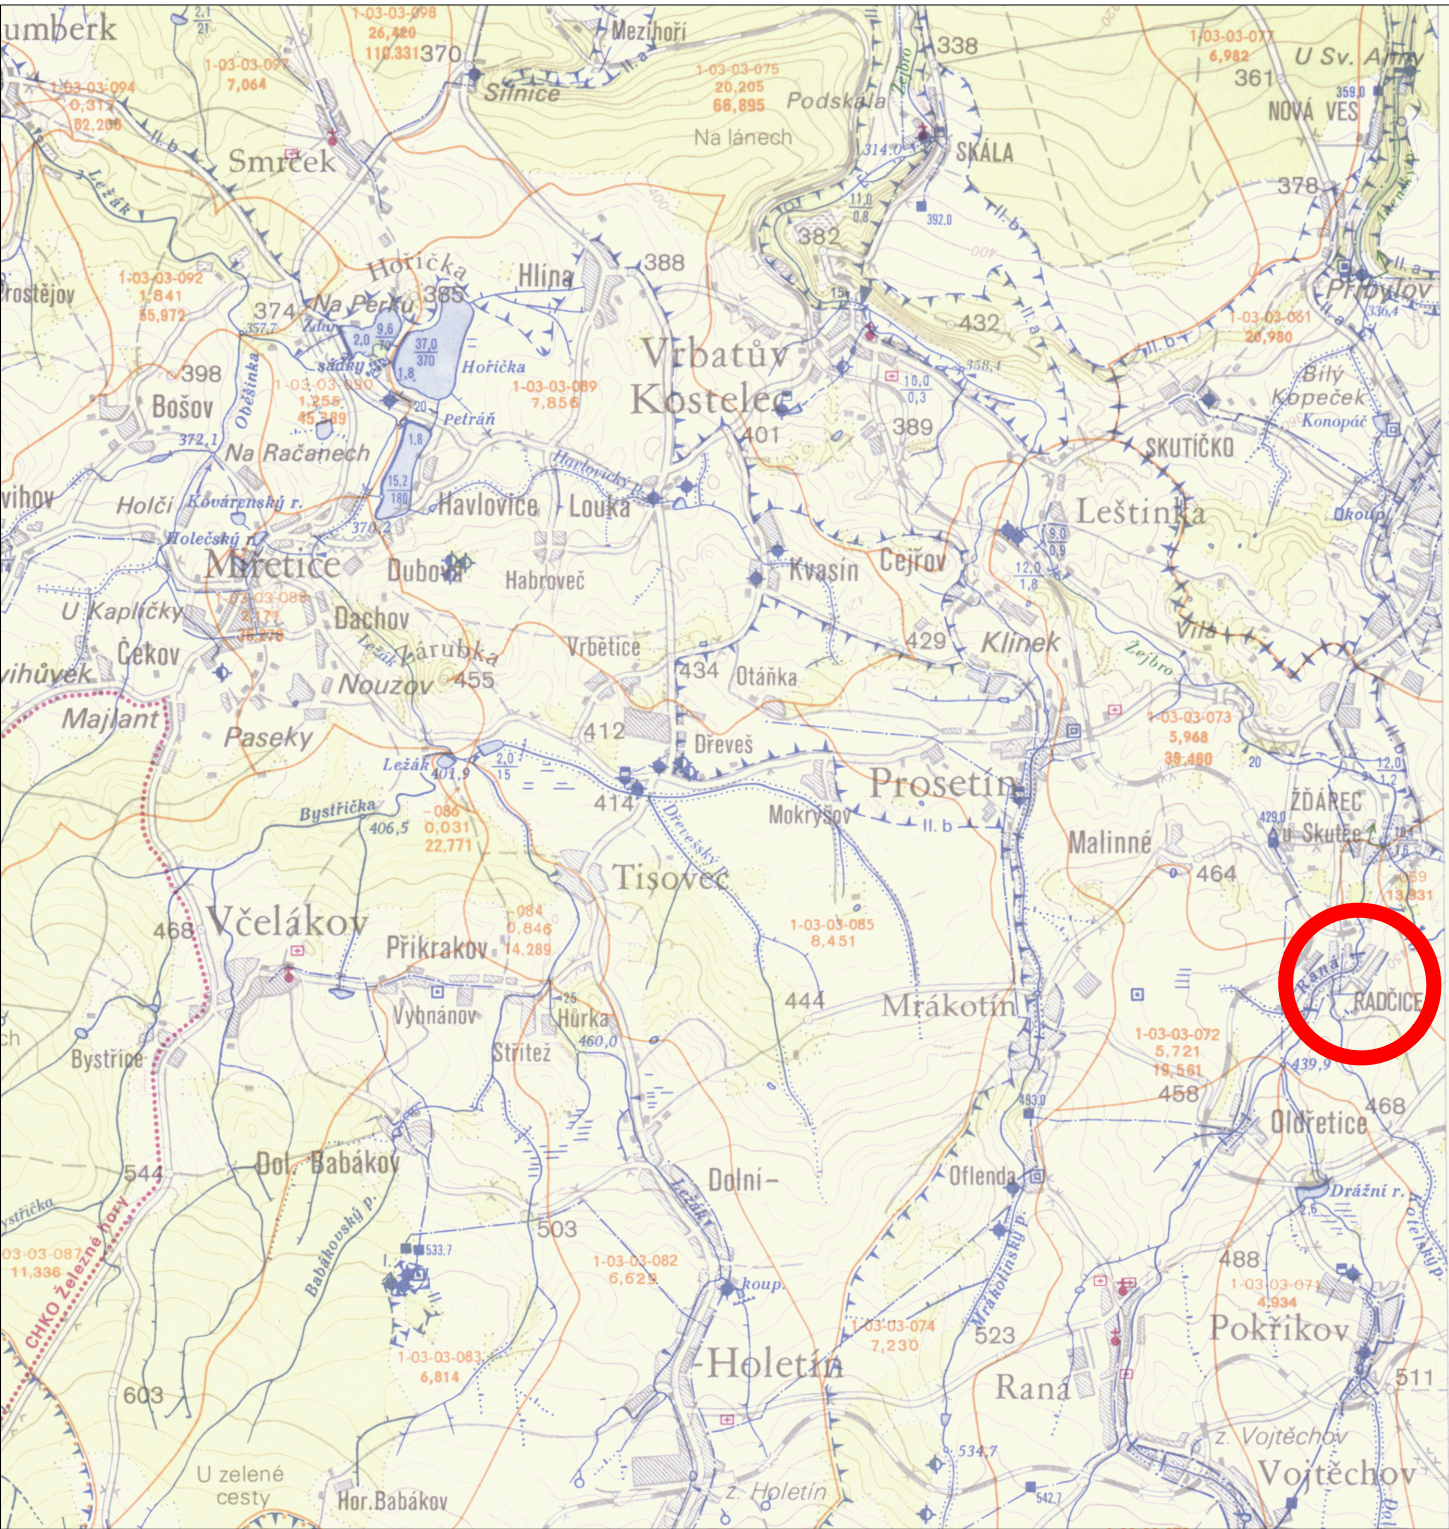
umberk
1-03-03-098
26,420
110,331
370
Meziboří
1-03-03-077
6,982
U Sv. Anny
1-03-03-094
0,312
182,206
1-03-03-097
7,064
Silnice
1-03-03-075
20,205
66,895
Podskala
338
361
NOVÁ VES
359,0
Smrček
Ležák
Na lánech
314,0
SKÁLA
II. b
378
392,0
11,0
0,8
382
Hořička
Hlína
388
1-03-03-092
1,841
55,972
Prostějov
374
Na Perku
385
9,6
37,0
370
2,0
Zdar
sádky
Hořička
1,8
432
Přibylov
1-03-03-081
20,980
336,4
II. a
Vrbatův
Kostelec
398
Bošov
1-03-03-090
1,256
45,389
1-03-03-089
7,856
20
Petráň
18,0
0,3
358,4
Bílý
Kopeček
Konopáč
Obešinka
372,1
Na Račanech
1,8
401
389
Havlovický
SKUTÍČKO
vihov
Holčí
Kovárenský r.
15,2
180
Havlovice
Louka
Leštinka
Holečský r.
370,2
9,0
0,9
Dkoup
Mřetice
Dubová
Habroveč
Kvasín
Cejřov
12,0
1,8
U Kapličky
1-03-03-088
2,171
16,276
Dachov
Ležák
Vrbětice
429
Klínek
Vila
Čekov
Žárubka
Žejbro
vihůvek
Nouzov
455
434
Otáňka
Majlant
Paseky
412
Dřeveš
1-03-03-073
5,968
39,460
Ležák
401,9
2,0
15
20
12,0
1,2
414
Prosetín
Bystřička
-086
0,031
22,771
406,5
Dřevešský
Mokrýšov
II. b
ŽĎÁREC
429,0
u Skutče
Malinné
464
Tisovec
-089
13,831
-084
0,846
14,289
1-03-03-085
8,451
468
Včelákov
Přikrakov
Raná
RADČICE
444
Mrákotín
Vybnánov
25
Hůrka
460,0
1-03-03-072
5,721
19,561
439,9
ch
Bystřice
Střítež
458
Oldřetice
468
493,0
Dol. Babákov
544
Dolní-
Oflenda
Drážní r.
Babákovský p.
stříčka
503
Mrákotínský p.
Potelský p.
03-03-087
11,336
CHKO Železné hory
533,7
1-03-03-082
6,629
488
1-03-03-071
4,934
koup.
1-03-03-074
7,230
523
Pokřikov
1-03-03-083
6,814
Holetín
Raná
511
603
z. Vojtěchov
534,7
Vojtěchov
U zelené cesty
Hor. Babákov
z. Holetín
542,7
Dol